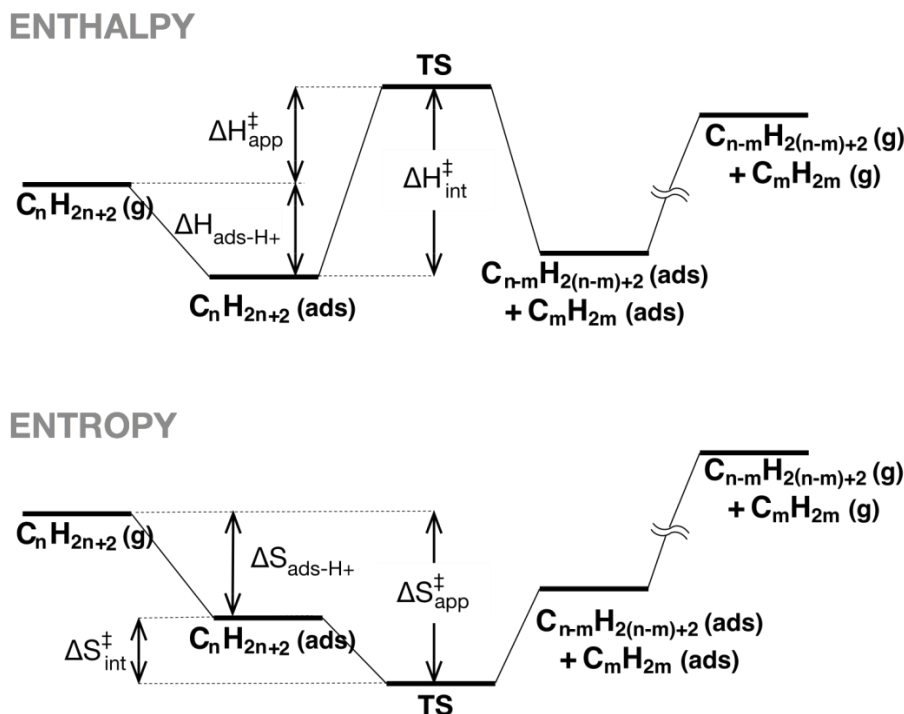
ENTHALPY

TS

$\Delta H^{\ddagger}_{app}$

$\Delta H^{\ddagger}_{int}$

$C_{n-m}H_{2(n-m)+2}$ (g) + $C_mH_{2m}$ (g)

$C_nH_{2n+2}$ (g)

$\Delta H_{ads\text{-}H+}$

$C_nH_{2n+2}$ (ads)

$C_{n-m}H_{2(n-m)+2}$ (ads) + $C_mH_{2m}$ (ads)

ENTROPY

$C_{n-m}H_{2(n-m)+2}$ (g) + $C_mH_{2m}$ (g)

$C_nH_{2n+2}$ (g)

$\Delta S_{ads\text{-}H+}$

$\Delta S^{\ddagger}_{app}$

$\Delta S^{\ddagger}_{int}$

$C_nH_{2n+2}$ (ads)

$C_{n-m}H_{2(n-m)+2}$ (ads) + $C_mH_{2m}$ (ads)

TS